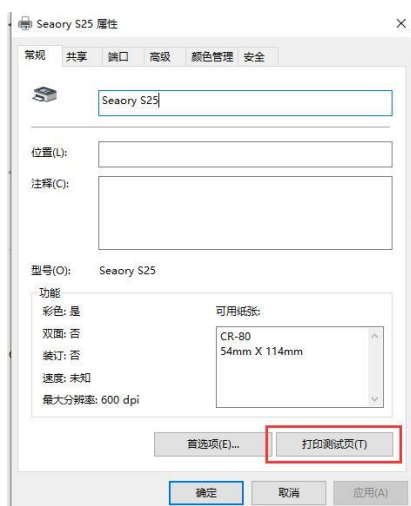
Seaory S25 属性

常规 共享 端口 高级 颜色管理 安全

Seaory S25

位置(L):

注释(C):

型号(O): Seaory S25

功能

彩色: 是

双面: 否

装订: 否

速度: 未知

最大分辨率: 600 dpi

可用纸张:

CR-80
54mm X 114mm

首选项(E)...

打印测试页(T)

确定 取消 应用(A)